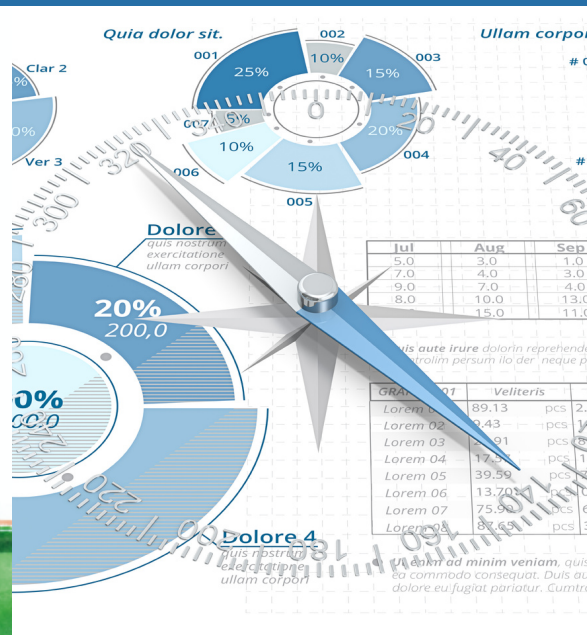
Quia dolor sit.

Ullam corpo

001

002

003

25%

10%

15%

5%

20%

10%

15%

007

006

005

004

Clar 2

%

0%

Ver 3

Dolore

quis nostrum exercitation ullam corpori

20%

200,0

0%

0,0

Dolore 4

quis nostrum exercitation ullam corpori

| Jul | Aug | Sep |
|---|---|---|
| 5.0 | 3.0 | 1.0 |
| 7.0 | 4.0 | 3.0 |
| 9.0 | 7.0 | 4.0 |
| 8.0 | 10.0 | 13.0 |
| | 15.0 | 11.0 |

uis aute irure dolorin reprehend
trolim persum ilo der neque p

| GRA 01 | Veliteris | | |
|---|---|---|---|
| Lorem | 89.13 | pcs | 2 |
| Lorem 02 | 2.43 | pcs | |
| Lorem 03 | 1.91 | pcs | 8 |
| Lorem 04 | 17.5 | pcs | |
| Lorem 05 | 39.59 | pcs | |
| Lorem 06 | 13.70 | pcs | |
| Lorem 07 | 75.9 | pcs | 6 |
| Lorem 08 | 87.65 | pcs | 3 |

Ut enim ad minim veniam, quis
ea commodo consequat. Duis au
dolore eu fugiat pariatur. Cumtr

320

300

260

220

200

180

160

140

40

60

0

20

#

# 0